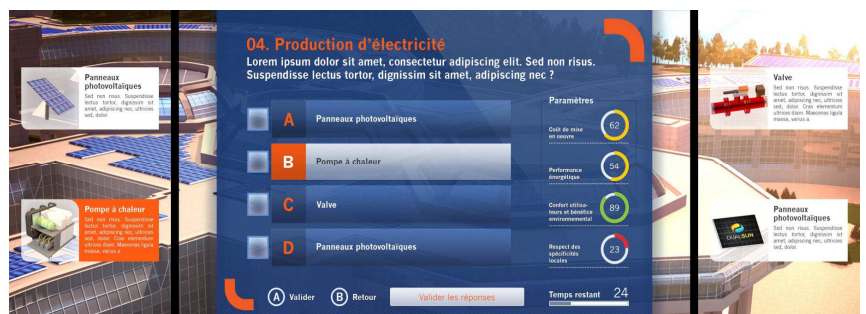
Panneaux photovoltaïques

Sed non risus. Suspendisse lectus tortor, dignissim sit amet, adipiscing nec, ultricies sed, dolor.

Pompe à chaleur

Sed non risus. Suspendisse lectus tortor, dignissim sit amet, adipiscing nec, ultricies sed, dolor. Cras elementum ultricies diam. Maecenas ligula massa, varius a

04. Production d'électricité

Lorem ipsum dolor sit amet, consectetur adipiscing elit. Sed non risus. Suspendisse lectus tortor, dignissim sit amet, adipiscing nec ?

A Panneaux photovoltaïques

B Pompe à chaleur

C Valve

D Panneaux photovoltaïques

Paramètres

Coût de mise en oeuvre 62

Performance énergétique 54

Confort utilisateurs et bénéfice environnemental 89

Respect des spécificités locales 23

A Valider

B Retour

Valider les réponses

Temps restant 24

Valve

Sed non risus. Suspendisse lectus tortor, dignissim sit amet, adipiscing nec, ultricies sed, dolor. Cras elementum ultricies diam. Maecenas ligula massa, varius a

Panneaux photovoltaïques

Sed non risus. Suspendisse lectus tortor, dignissim sit amet, adipiscing nec, ultricies sed, dolor.

DUALSUN